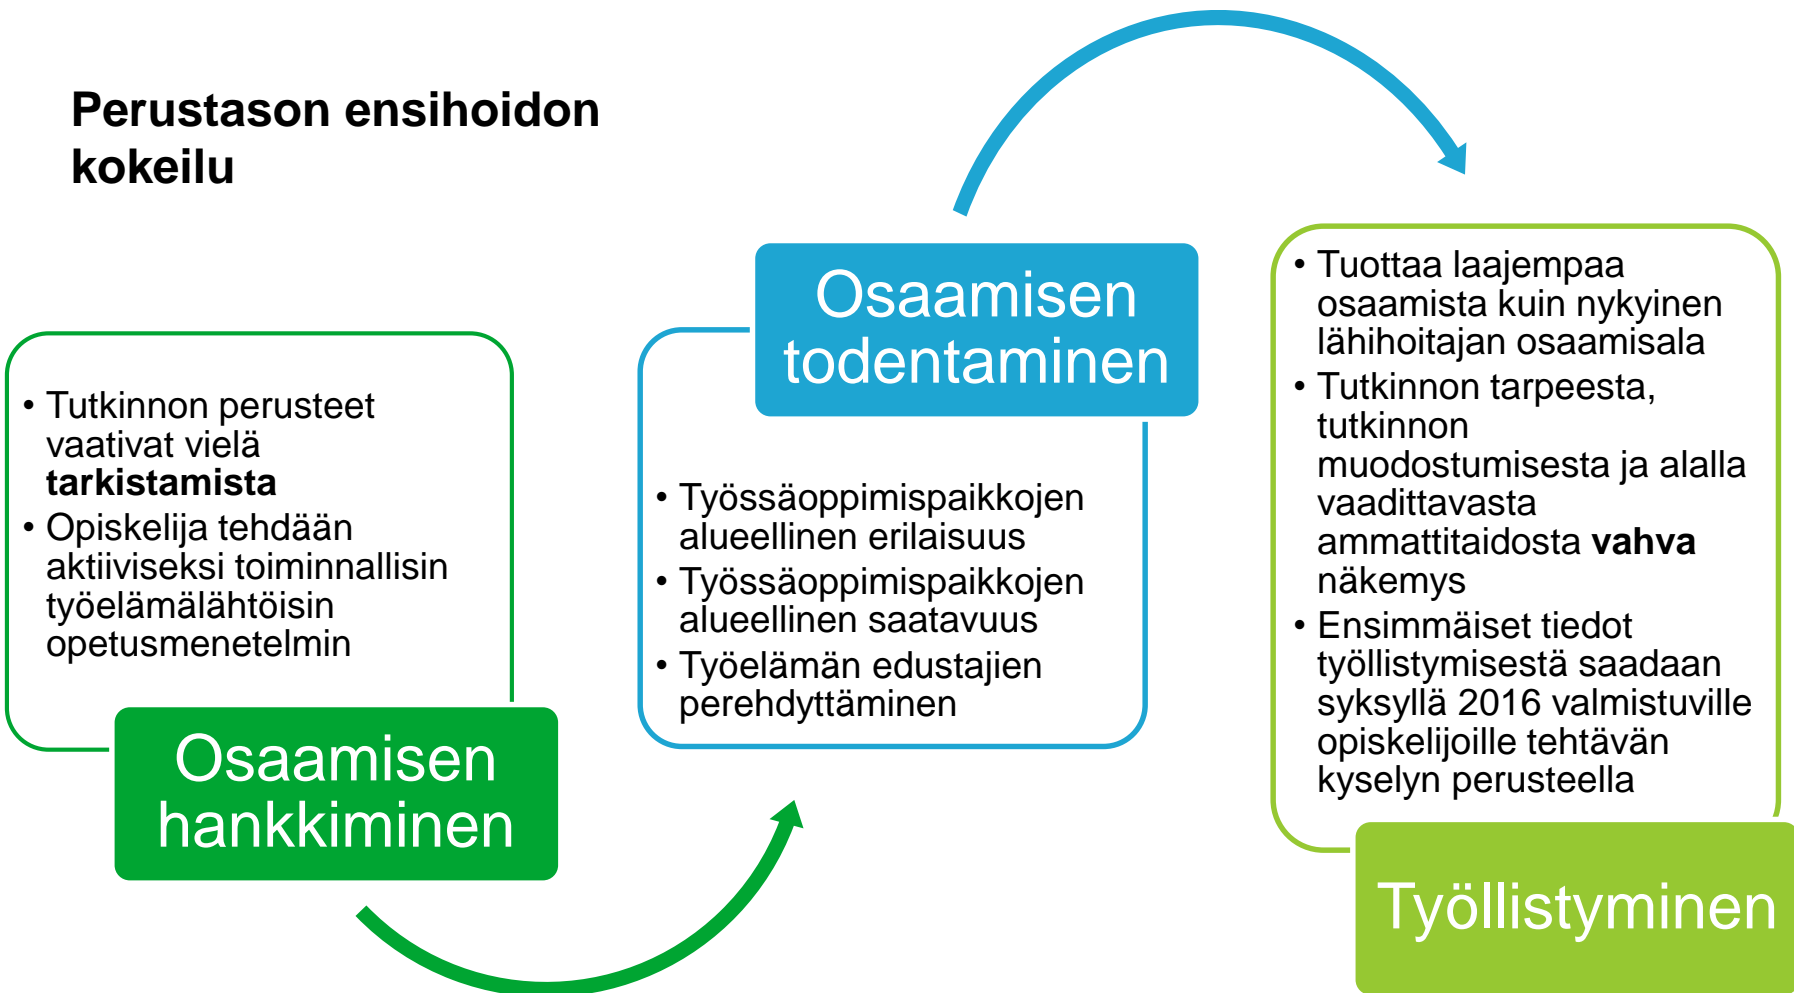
Perustason ensihoidon kokeilu

• Tutkinnon perusteet vaativat vielä **tarkistamista**
• Opiskelija tehdään aktiiviseksi toiminnallisin työelämälähtöisin opetusmenetelmin

Osaamisen hankkiminen

Osaamisen todentaminen

• Työssäoppimispaikkojen alueellinen erilaisuus
• Työssäoppimispaikkojen alueellinen saatavuus
• Työelämän edustajien perehdyttäminen

• Tuottaa laajempaa osaamista kuin nykyinen lähihoitajan osaamisala
• Tutkinnon tarpeesta, tutkinnon muodostumisesta ja alalla vaadittavasta ammattitaidosta **vahva** näkemys
• Ensimmäiset tiedot työllistymisestä saadaan syksyllä 2016 valmistuville opiskelijoille tehtävän kyselyn perusteella

Työllistyminen